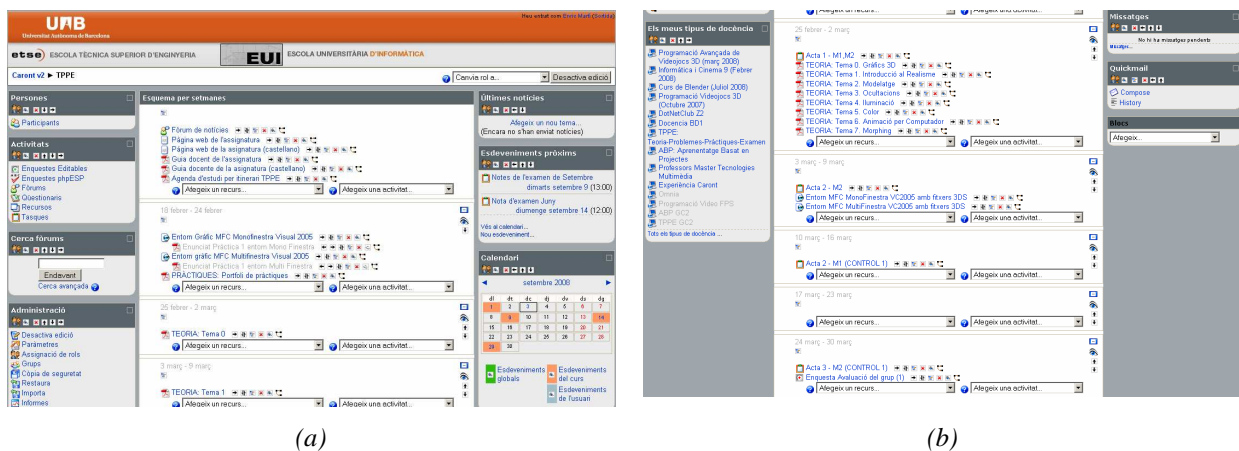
UAB
Universitat Autònoma de Barcelona
Heu entrat com Enric Martí (Sortida)
etse ESCOLA TÈCNICA SUPERIOR D'ENGINYERIA
EUI ESCOLA UNIVERSITÀRIA D'INFORMÀTICA

Caront v2 ► TPPE
Canvia rol a...
Desactiva edició

Persones
Participants

Activitats
Enquestes Editables
Enquestes phpESP
Fòrums
Qüestionaris
Recursos
Tasques

Cerca fòrums
Endavant
Cerca avançada

Administració
Desactiva edició
Paràmetres
Assignació de rols
Grups
Còpia de seguretat
Restaura
Importa
Informes

Esquema per setmanes

Fòrum de notícies
Pàgina web de l'assignatura
Pàgina web de la asignatura (castellano)
Guia docent de l'assignatura
Guia docente de la asignatura (castellano)
Agenda d'estudi per itinerari TPPE
Afegeix un recurs...
Afegeix una activitat...

18 febrer - 24 febrer
Entorn Gràfic MFC Monofinestra Visual 2005
Enunciat Pràctica 1 entorn Mono Finestra
Entorn gràfic MFC Multifinestra Visual 2005
Enunciat Pràctica 1 entorn Multi Finestra
PRÀCTIQUES: Portfoli de pràctiques
Afegeix un recurs...
Afegeix una activitat...

25 febrer - 2 març
TEORIA: Tema 0
Afegeix un recurs...
Afegeix una activitat...

3 març - 9 març
TEORIA: Tema 1
Afegeix un recurs...
Afegeix una activitat...

Últimes notícies
Afegeix un nou tema...
(Encara no s'han enviat notícies)

Esdeveniments pròxims
Notes de l'examen de Setembre
dimarts setembre 9 (13:00)
Nota d'examen Juny
diumenge setembre 14 (12:00)
Vés al calendari...
Nou esdeveniment...

Calendari
setembre 2008
| dl | dt | dc | dj | dv | ds | dg |
|---|---|---|---|---|---|---|
| 1 | 2 | 3 | 4 | 5 | 6 | 7 |
| 8 | 9 | 10 | 11 | 12 | 13 | 14 |
| 15 | 16 | 17 | 18 | 19 | 20 | 21 |
| 22 | 23 | 24 | 25 | 26 | 27 | 28 |
| 29 | 30 | | | | | |

Esdeveniments globals
Esdeveniments del curs
Esdeveniments de l'usuari

(a)

Els meus tipus de docència
Programació Avançada de Videojocs 3D (març 2008)
Informàtica i Cinema 9 (Febrer 2008)
Curs de Blender (Juliol 2008)
Programació Videojocs 3D (Octubre 2007)
DotNetClub 22
Docencia BD1
TPPE: Teoria-Problemes-Pràctiques-Examen
ABP: Aprenentatge Basat en Projectes
Professors Master Tecnologies Multimèdia
Experiència Caront
Omnia
Programació Video FPS
ABP GC2
TPPE GC2
Tots els tipus de docència ...

25 febrer - 2 març
Acta 1 - M1,M2
TEORIA: Tema 0. Gràfics 3D
TEORIA: Tema 1. Introducció al Realisme
TEORIA: Tema 2. Modelatge
TEORIA: Tema 3. Ocultacions
TEORIA: Tema 4. Il·luminació
TEORIA: Tema 5. Color
TEORIA: Tema 6. Animació per Computador
TEORIA: Tema 7. Morphing
Afegeix un recurs...
Afegeix una activitat...

3 març - 9 març
Acta 2 - M2
Entorn MFC MonoFinestra VC2005 amb fitxers 3DS
Entorn MFC MultiFinestra VC2005 amb fitxers 3DS
Afegeix un recurs...
Afegeix una activitat...

10 març - 16 març
Acta 2 - M1 (CONTROL 1)
Afegeix un recurs...
Afegeix una activitat...

17 març - 23 març
Afegeix un recurs...
Afegeix una activitat...

24 març - 30 març
Acta 3 - M2 (CONTROL 1)
Enquesta Avaluació del grup (1)
Afegeix un recurs...
Afegeix una activitat...

Missatges
No hi ha missatges pendents
Missatges...

Quickmail
Compose
History

Blocs
Afegeix...

(b)